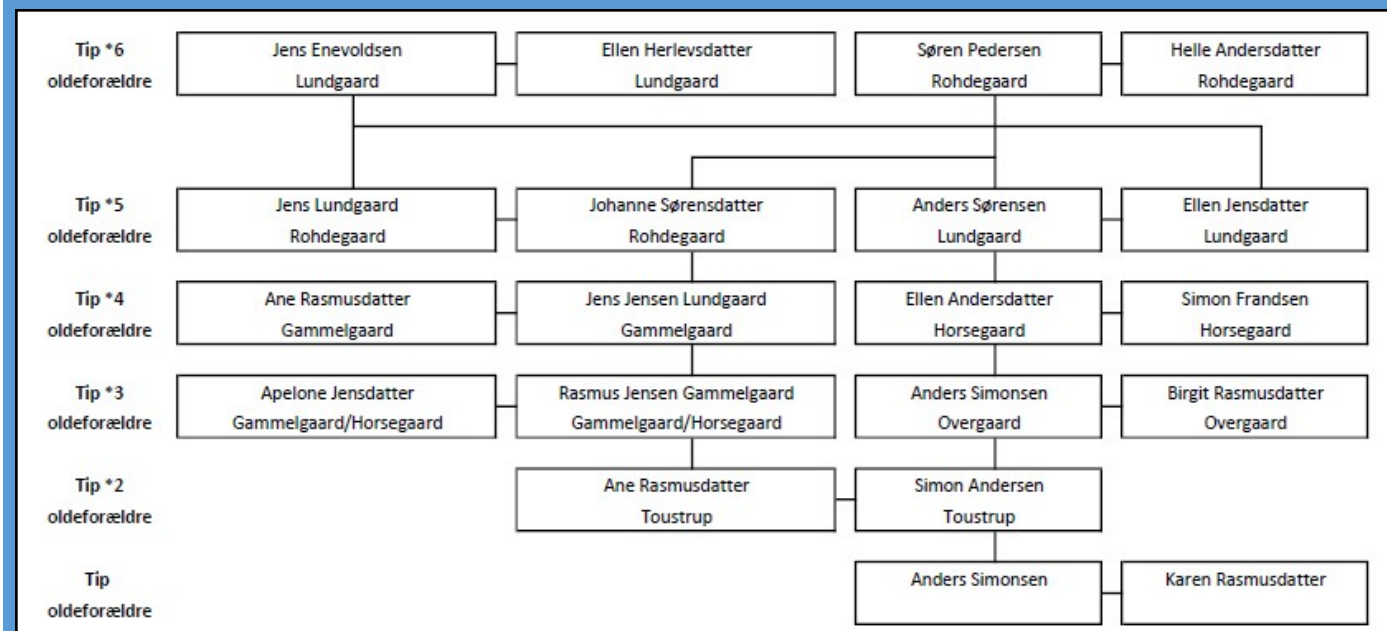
Tip *6 oldeforældre

Jens Enevoldsen Lundgaard

Ellen Herlevsdatter Lundgaard

Søren Pedersen Rohdegaard

Helle Andersdatter Rohdegaard

Tip *5 oldeforældre

Jens Lundgaard Rohdegaard

Johanne Sørensdatter Rohdegaard

Anders Sørensen Lundgaard

Ellen Jensdatter Lundgaard

Tip *4 oldeforældre

Ane Rasmusdatter Gammelgaard

Jens Jensen Lundgaard Gammelgaard

Ellen Andersdatter Horsegaard

Simon Frandsen Horsegaard

Tip *3 oldeforældre

Apelone Jensdatter Gammelgaard/Horsegaard

Rasmus Jensen Gammelgaard Gammelgaard/Horsegaard

Anders Simonsen Overgaard

Birgit Rasmusdatter Overgaard

Tip *2 oldeforældre

Ane Rasmusdatter Toustrup

Simon Andersen Toustrup

Tip oldeforældre

Anders Simonsen

Karen Rasmusdatter